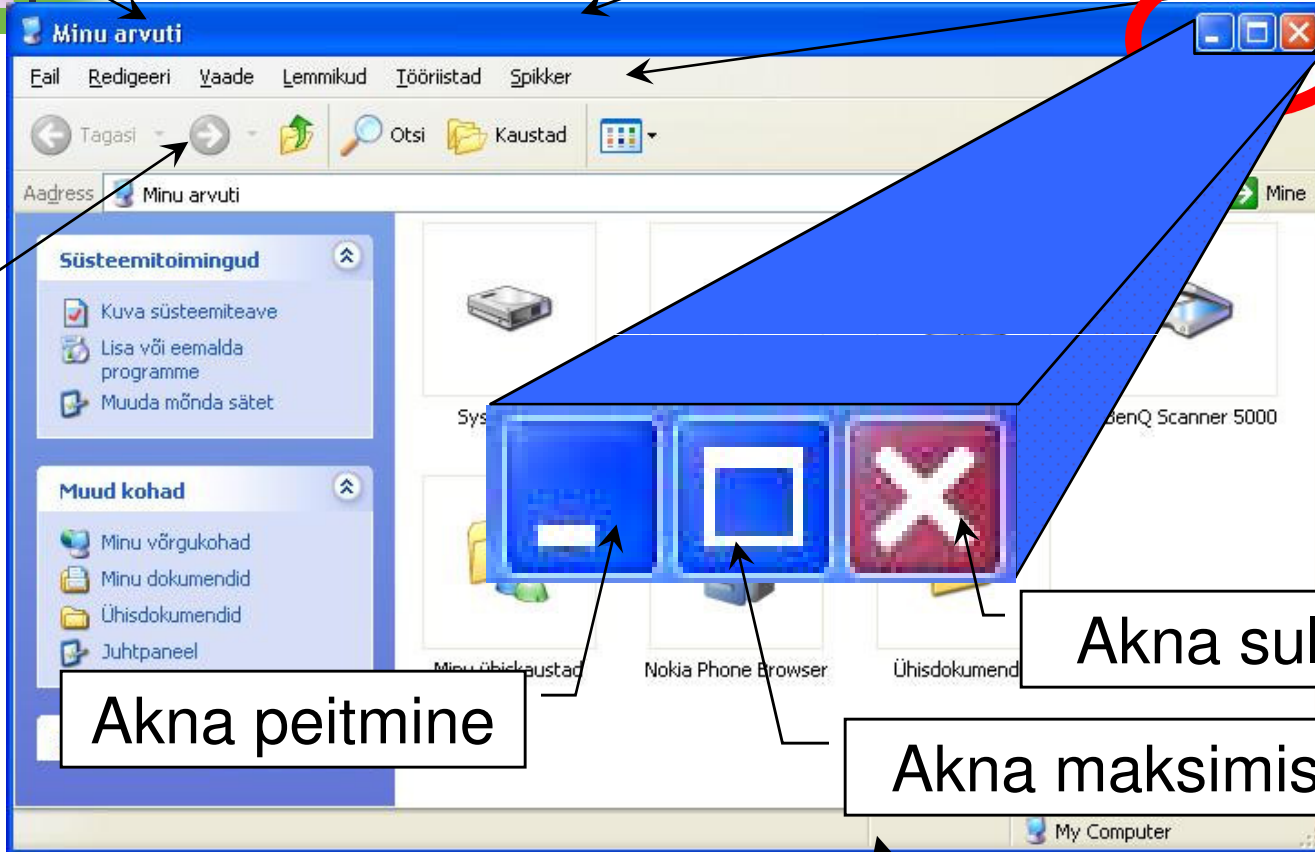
Minu arvuti

Fail Redigeeri Vaade Lemmikud Tööriistad Spikker

Tagasi Otsi Kaustad

Aadress Minu arvuti Mine

Süsteemitoimingud

Kuva süsteemiteave

Lisa või eemalda programme

Muuda mõnda sätet

Muud kohad

Minu võrgukohad

Minu dokumendid

Ühisdokumendid

Juhtpaneel

Sys

BenQ Scanner 5000

Minu ühiskaustad

Nokia Phone Browser

Ühisdokumend

Akna sul

Akna peitmine

Akna maksimis

My Computer